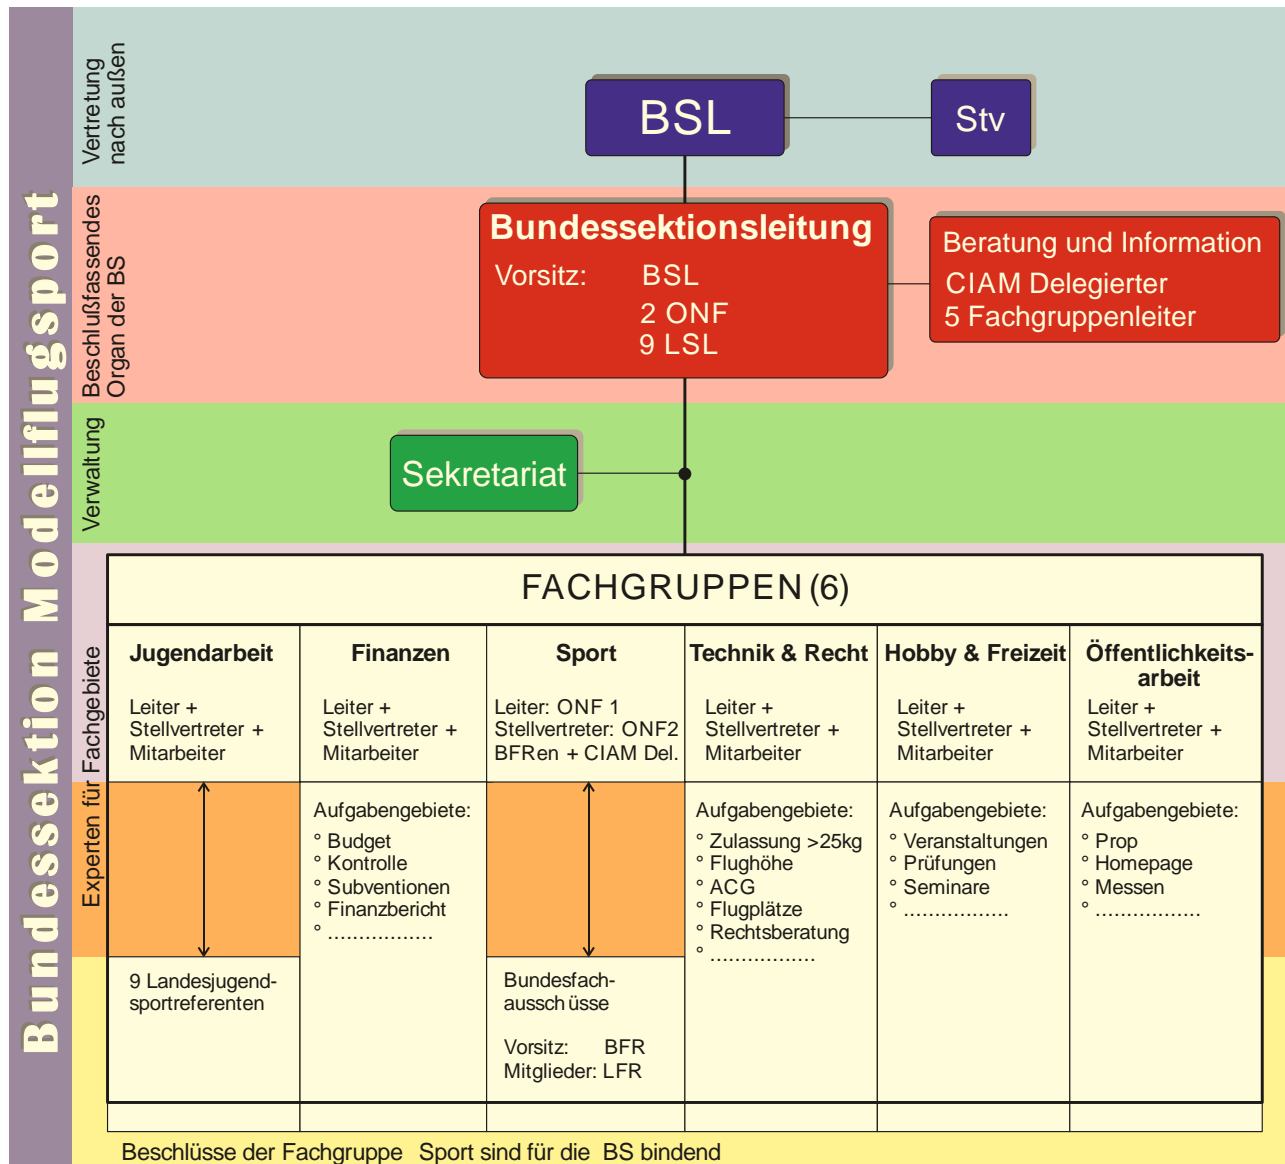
Bundessektion Modellflugsport

Vertretung nach außen

BSL

Stv

Beschlußfassendes Organ der BS

Bundessektionsleitung
Vorsitz: BSL
2 ONF
9 LSL

Beratung und Information
CIAM Delegierter
5 Fachgruppenleiter

Verwaltung

Sekretariat

Experten für Fachgebiete

FACHGRUPPEN (6)

| Jugendarbeit | Finanzen | Sport | Technik & Recht | Hobby & Freizeit | Öffentlichkeitsarbeit |
|---|---|---|---|---|---|
| Leiter + Stellvertreter + Mitarbeiter | Leiter + Stellvertreter + Mitarbeiter | Leiter: ONF 1 Stellvertreter: ONF2 BFRen + CIAM Del. | Leiter + Stellvertreter + Mitarbeiter | Leiter + Stellvertreter + Mitarbeiter | Leiter + Stellvertreter + Mitarbeiter |
| | Aufgabengebiete: ° Budget ° Kontrolle ° Subventionen ° Finanzbericht ° ................ | | Aufgabengebiete: ° Zulassung >25kg ° Flughöhe ° ACG ° Flugplätze ° Rechtsberatung ° ................ | Aufgabengebiete: ° Veranstaltungen ° Prüfungen ° Seminare ° ................ | Aufgabengebiete: ° Prop ° Homepage ° Messen ° ................ |
| 9 Landesjugendsportreferenten | | Bundesfachausschüsse Vorsitz: BFR Mitglieder: LFR | | | |

Beschlüsse der Fachgruppe Sport sind für die BS bindend